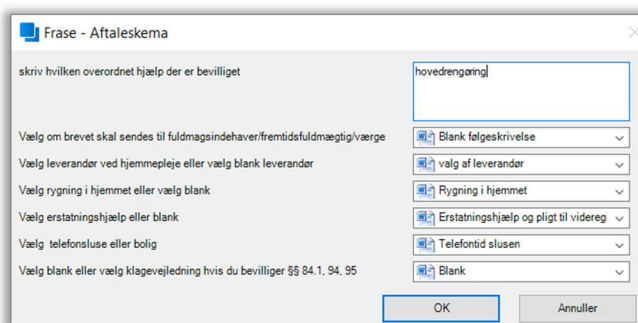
Frase - Aftaleskema

skriv hvilken overordnet hjælp der er bevilliget

hovedrengøring

Vælg om brevet skal sendes til fuldmagsindehaver/fremtidsfuldmægtig/værge

Blank følgeskrivelse

Vælg leverandør ved hjemmepleje eller vælg blank leverandør

valg af leverandør

Vælg rygning i hjemmet eller vælg blank

Rygning i hjemmet

Vælg erstatningshjælp eller blank

Erstatningshjælp og pligt til videreg

Vælg telefonsluse eller bolig

Telefontid slusen

Vælg blank eller vælg klagevejledning hvis du bevilliger §§ 84.1, 94, 95

Blank

OK

Annuller